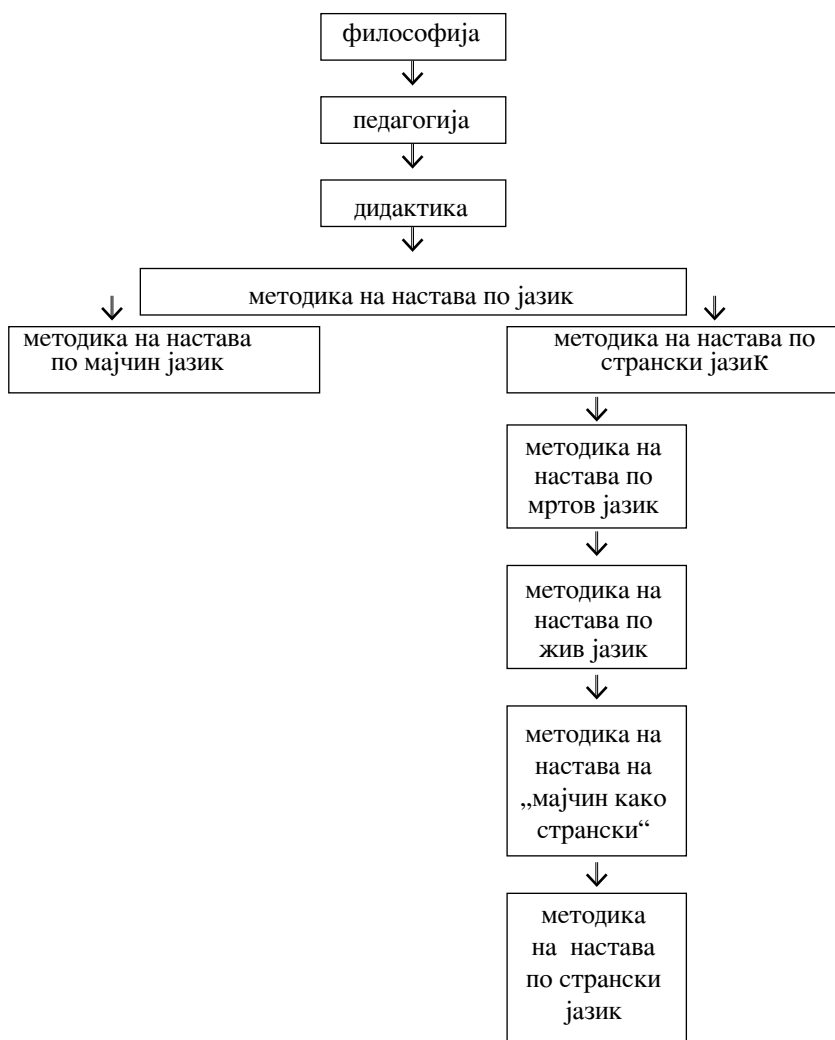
филосoфија

педагогија

дидактика

методика на настава по јазик

методика на настава по мајчин јазик

методика на настава по странски јазик

методика на настава по мртов јазик

методика на настава по жив јазик

методика на настава на „мајчин како странски“

методика на настава по странски јазик